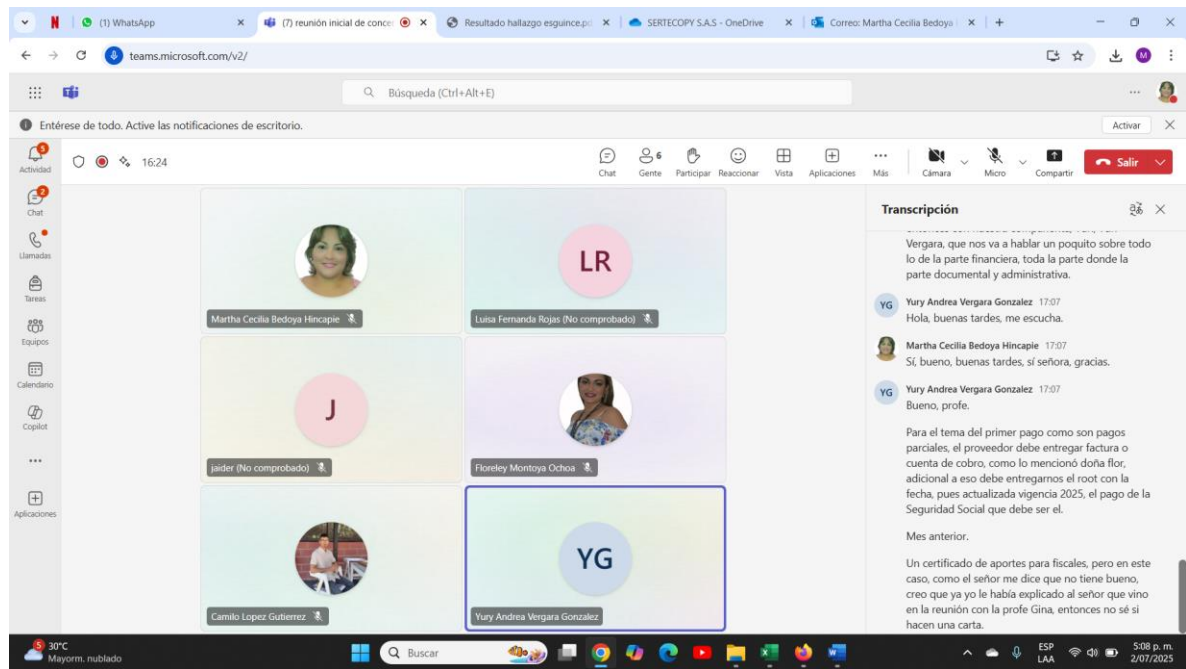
(1) WhatsApp
(7) reunión inicial de conce
Resultado hallazgo esguince.p
SERTECOPY S.A.S - OneDrive
Correo: Martha Cecilia Bedoya
teams.microsoft.com/v2/
Búsqueda (Ctrl+Alt+E)
Entérese de todo. Active las notificaciones de escritorio.
Activar
Actividad
Chat
Llamadas
Tareas
Equipos
Calendario
Copilot
...
Aplicaciones
16:24
Chat
Gente
Participar
Reaccionar
Vista
Aplicaciones
Más
Cámara
Micro
Compartir
Salir
Martha Cecilia Bedoya Hincapie
LR
Luisa Fernanda Rojas (No comprobado)
J
jaider (No comprobado)
Floreley Montoya Ochoa
Camilo Lopez Gutierrez
YG
Yury Andrea Vergara Gonzalez
Transcripción
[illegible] Vergara, que nos va a hablar un poquito sobre todo lo de la parte financiera, toda la parte donde la parte documental y administrativa.
YG Yury Andrea Vergara Gonzalez 17:07
Hola, buenas tardes, me escucha.
Martha Cecilia Bedoya Hincapie 17:07
Sí, bueno, buenas tardes, sí señora, gracias.
YG Yury Andrea Vergara Gonzalez 17:07
Bueno, profe.

Para el tema del primer pago como son pagos parciales, el proveedor debe entregar factura o cuenta de cobro, como lo mencionó doña flor, adicional a eso debe entregarnos el root con la fecha, pues actualizada vigencia 2025, el pago de la Seguridad Social que debe ser el.

Mes anterior.

Un certificado de aportes para fiscales, pero en este caso, como el señor me dice que no tiene bueno, creo que ya yo le había explicado al señor que vino en la reunión con la profe Gina, entonces no sé si hacen una carta.
30°C
Mayorm. nublado
Buscar
ESP LAA
5:08 p. m.
2/07/2025